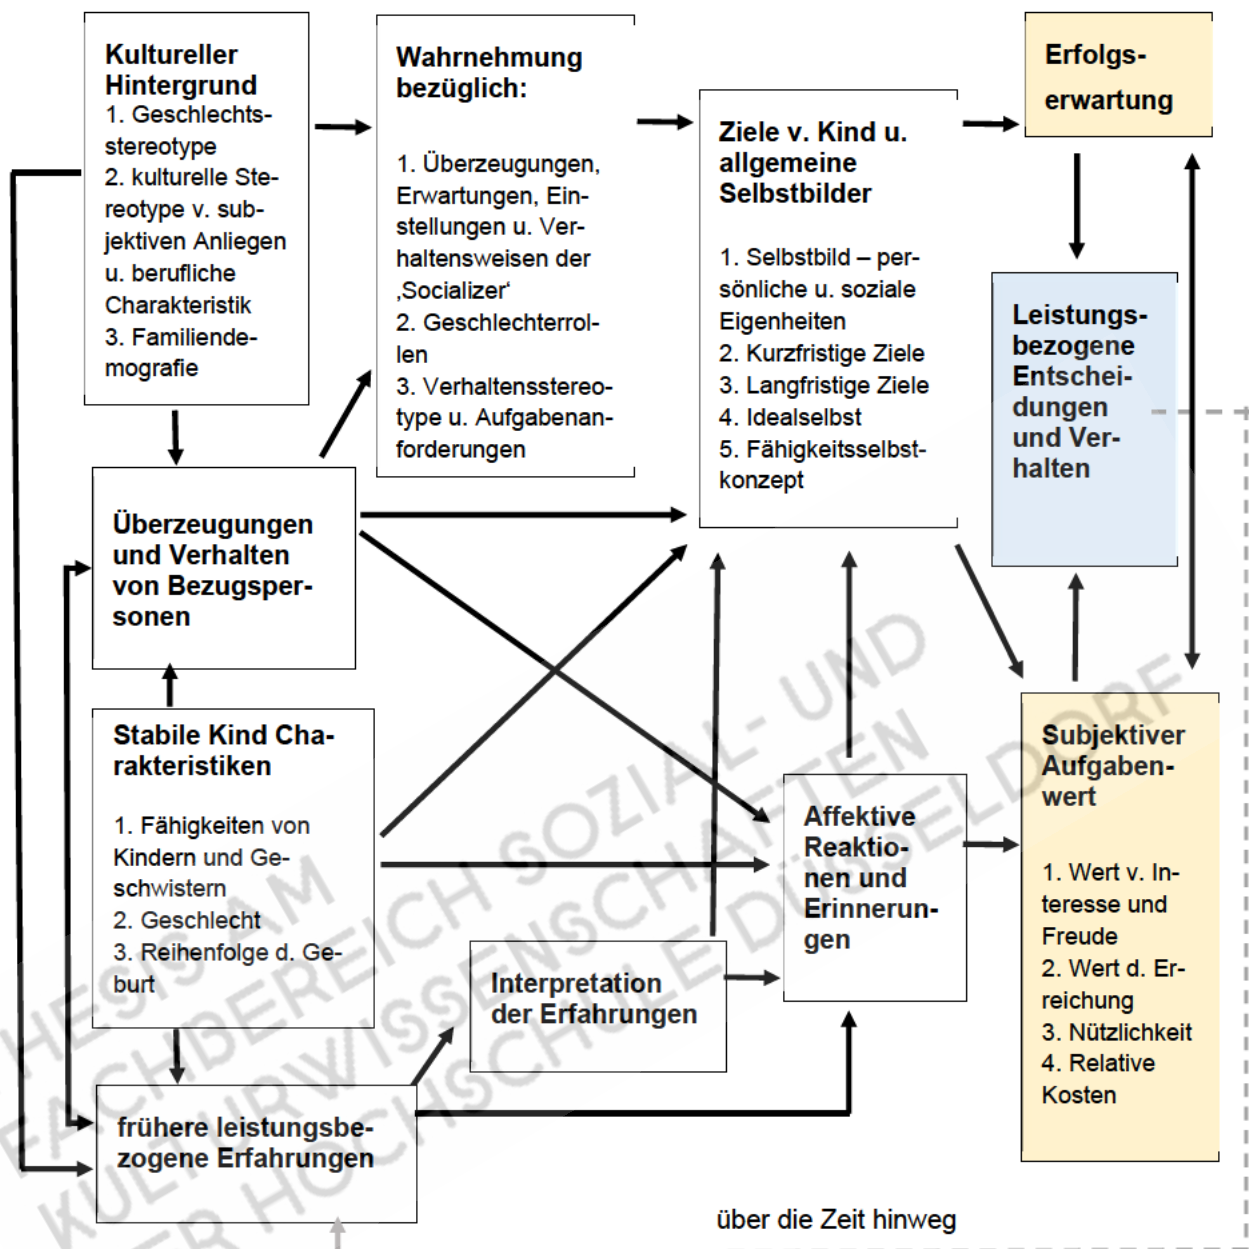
Kultureller Hintergrund
1. Geschlechtsstereotype
2. kulturelle Stereotype v. subjektiven Anliegen u. berufliche Charakteristik
3. Familiendemografie

Wahrnehmung bezüglich:

1. Überzeugungen, Erwartungen, Einstellungen u. Verhaltensweisen der ‚Socializer'
2. Geschlechterrollen
3. Verhaltensstereotype u. Aufgabenanforderungen

Ziele v. Kind u. allgemeine Selbstbilder

1. Selbstbild – persönliche u. soziale Eigenheiten
2. Kurzfristige Ziele
3. Langfristige Ziele
4. Idealselbst
5. Fähigkeitsselbstkonzept

Erfolgserwartung

Leistungsbezogene Entscheidungen und Verhalten

Überzeugungen und Verhalten von Bezugspersonen

Stabile Kind Charakteristiken

1. Fähigkeiten von Kindern und Geschwistern
2. Geschlecht
3. Reihenfolge d. Geburt

Affektive Reaktionen und Erinnerungen

Subjektiver Aufgabenwert

1. Wert v. Interesse und Freude
2. Wert d. Erreichung
3. Nützlichkeit
4. Relative Kosten

Interpretation der Erfahrungen

frühere leistungsbezogene Erfahrungen

über die Zeit hinweg

THESIS AM FACHBEREICH SOZIAL- UND KULTURWISSENSCHAFTEN DER HOCHSCHULE DÜSSELDORF